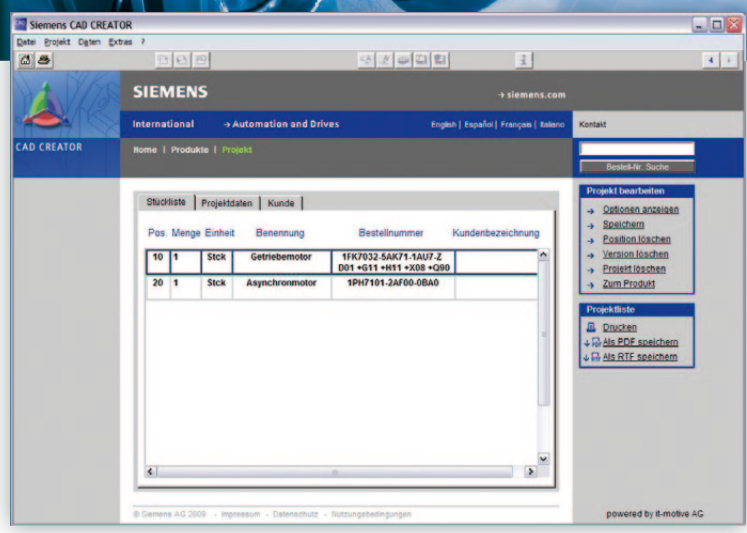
Siemens CAD CREATOR

Datei Projekt Daten Extras ?

SIEMENS

→ siemens.com

International → Automation and Drives English | Español | Français | Italiano Kontakt

CAD CREATOR

Home | Produkte | Projekt

Bestell-Nr. Suche

Stückliste Projektdaten Kunde

| Pos. | Menge | Einheit | Benennung | Bestellnummer | Kundenbezeichnung |
|---|---|---|---|---|---|
| 10 | 1 | Stck | Getriebemotor | 1FK7032-5AK71-1AU7-Z D01 +G11 +H11 +X08 +Q90 | |
| 20 | 1 | Stck | Asynchronmotor | 1PH7101-2AF00-0BA0 | |

Projekt bearbeiten
Optionen anzeigen
Speichern
Position löschen
Version löschen
Projekt löschen
Zum Produkt

Projektliste
Drucken
Als PDF speichern
Als RTF speichern

© Siemens AG 2009 - Impressum - Datenschutz - Nutzungsbedingungen

powered by it-motive AG